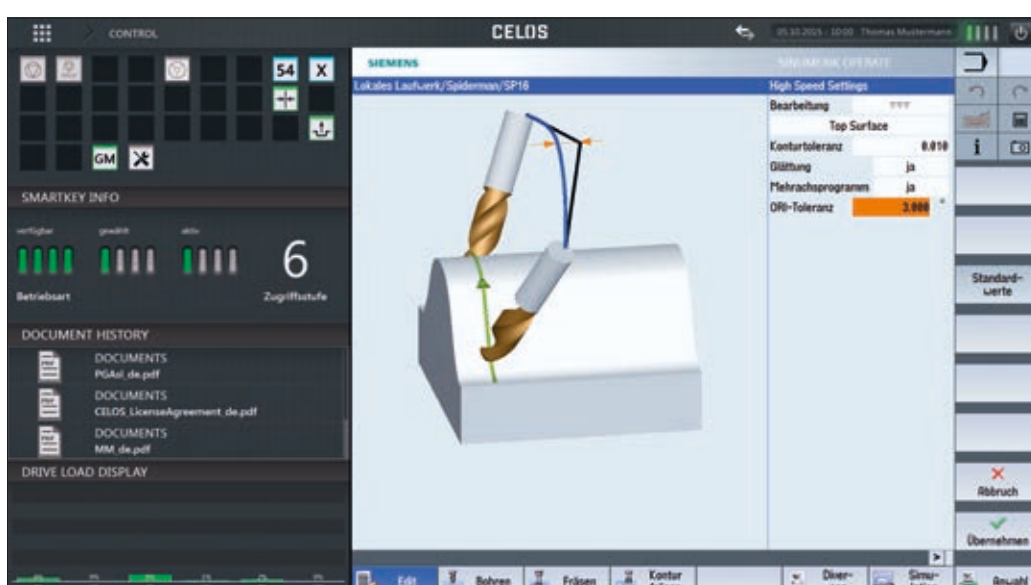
CONTROL

CELOS

05.10.2015 · 10:00 Thomas Mustermann

54 X

GM

SMARTKEY INFO

verfügbar gewählt aktiv

6

Betriebsart Zugriffsstufe

DOCUMENT HISTORY

DOCUMENTS
PGAsl_de.pdf

DOCUMENTS
CELOS_LicenseAgreement_de.pdf

DOCUMENTS
MM_de.pdf

DRIVE LOAD DISPLAY

SIEMENS

SINUMERIK OPERATE

Lokales Laufwerk/Spiderman/SP16

High Speed Settings

| Bearbeitung | ??? |
|---|---|
| | Top Surface |
| Konturtoleranz | 0.010 |
| Glättung | ja |
| Mehrachsprogramm | ja |
| ORI-Toleranz | 3.000 |

Standard-werte

Abbruch

Übernehmen

Edit

Bohren

Fräsen

Kontur

Diver-

Simu-

Anwahl